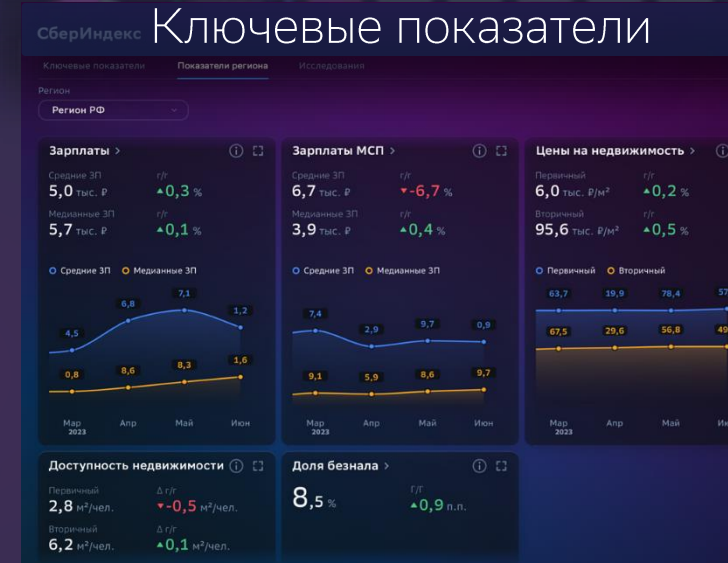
СберИндекс Ключевые показатели

Ключевые показатели Показатели региона Исследования

Регион
Регион РФ

Зарплаты >
Средние ЗП
5,0 тыс. ₽
г/г
▲0,3 %
Медианные ЗП
5,7 тыс. ₽
г/г
▲0,1 %
Средние ЗП Медианные ЗП
4,5 6,8 7,1 1,2
0,8 8,6 8,3 1,6
Мар 2023 Апр Май Июн

Зарплаты МСП >
Средние ЗП
6,7 тыс. ₽
г/г
▼-6,7 %
Медианные ЗП
3,9 тыс. ₽
г/г
▲0,4 %
Средние ЗП Медианные ЗП
7,4 2,9 9,7 0,9
9,1 5,9 8,6 9,7
Мар 2023 Апр Май Июн

Цены на недвижимость >
Первичный
6,0 тыс. ₽/м²
г/г
▲0,2 %
Вторичный
95,6 тыс. ₽/м²
г/г
▲0,5 %
Первичный Вторичный
63,7 19,9 78,4 57
67,5 29,6 56,8 49
Мар 2023 Апр Май Ию

Доступность недвижимости
Первичный
2,8 м²/чел.
Δ г/г
▼-0,5 м²/чел.
Вторичный
6,2 м²/чел.
Δ г/г
▲0,1 м²/чел.

Доля безнала >
8,5 %
Г/Г
▲0,9 п.п.